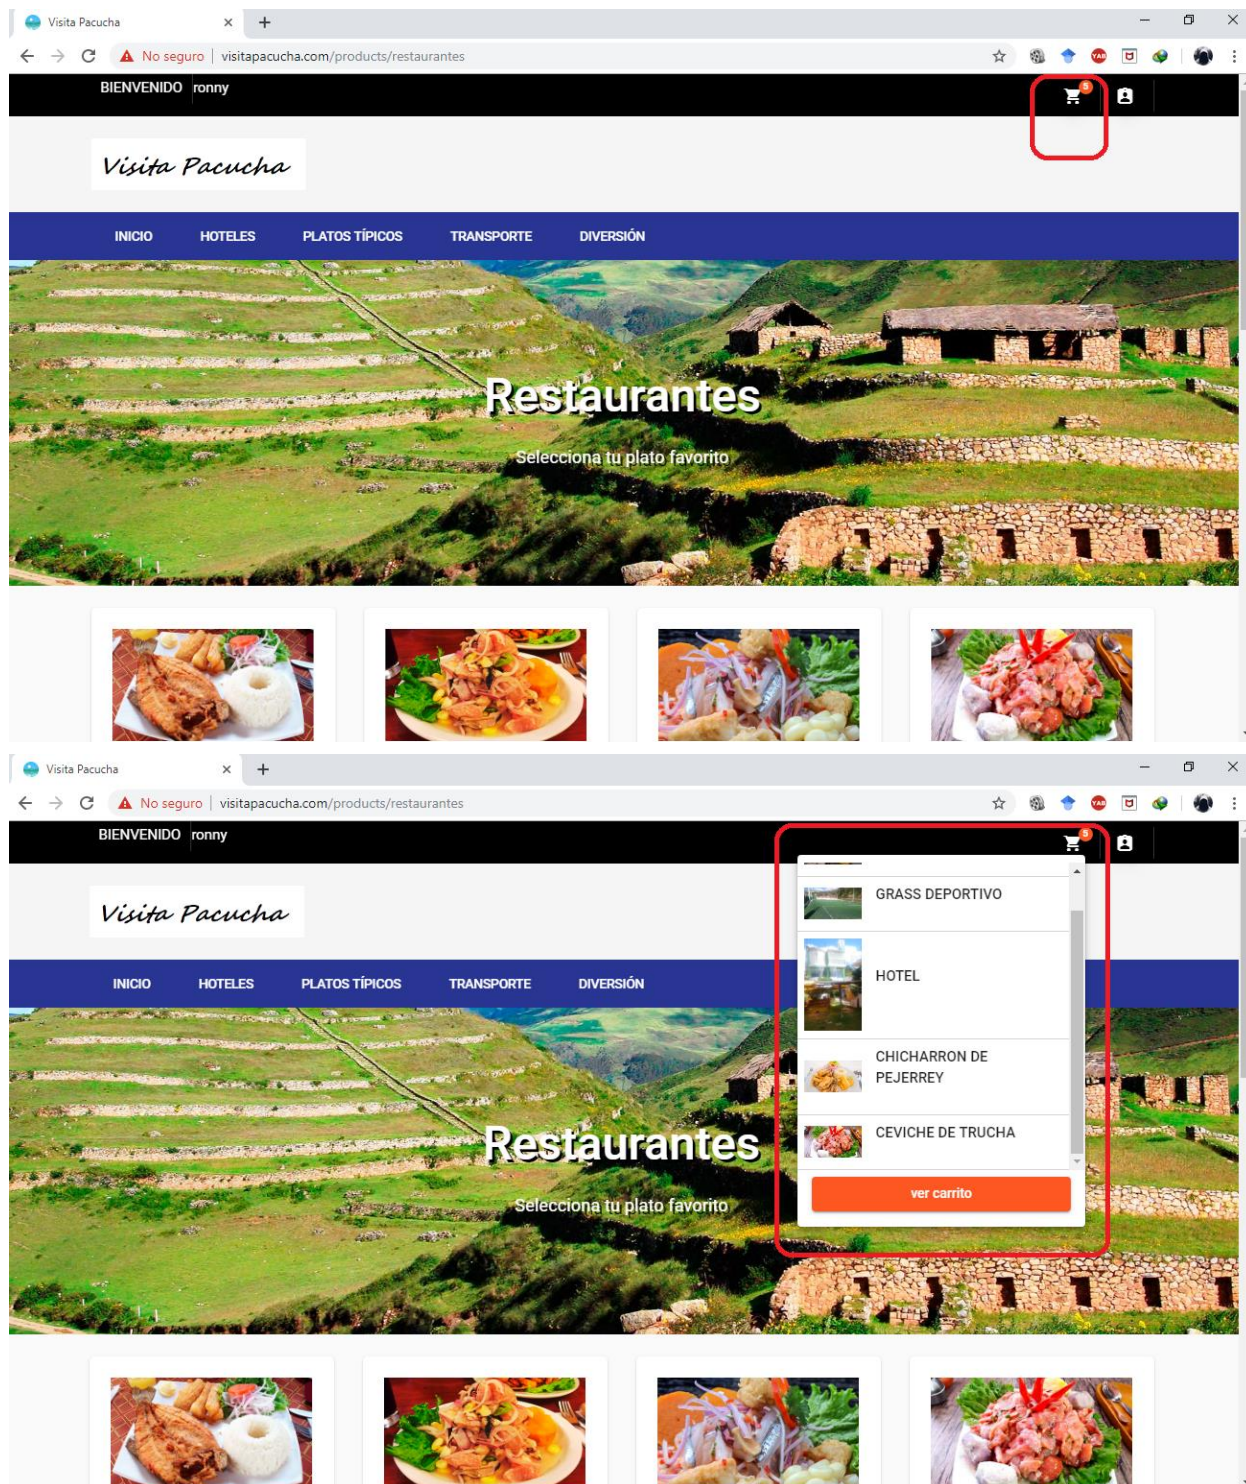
Visita Pacucha

No seguro | visitapacucha.com/products/restaurantes

BIENVENIDO ronny

5

Visita Pacucha

INICIO HOTELES PLATOS TÍPICOS TRANSPORTE DIVERSIÓN

Restaurantes

Selecciona tu plato favorito

Visita Pacucha

No seguro | visitapacucha.com/products/restaurantes

BIENVENIDO ronny

5

Visita Pacucha

INICIO HOTELES PLATOS TÍPICOS TRANSPORTE DIVERSIÓN

GRASS DEPORTIVO

HOTEL

CHICHARRON DE PEJERREY

CEVICHE DE TRUCHA

ver carrito

Restaurantes

Selecciona tu plato favorito